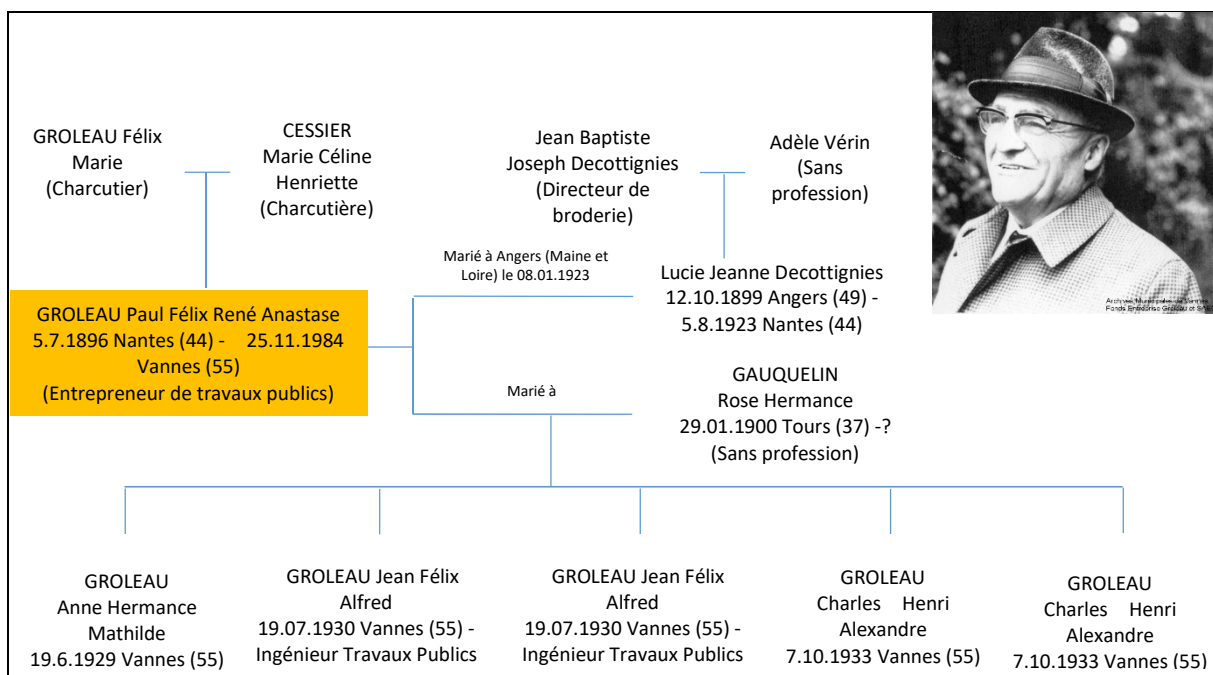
GROLEAU Félix Marie (Charcutier)

CESSIER Marie Céline Henriette (Charcutière)

Jean Baptiste Joseph Decottignies (Directeur de broderie)

Adèle Vérin (Sans profession)

Archives Municipales de Vannes Fonds Entreprise Groleau et S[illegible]

Marié à Angers (Maine et Loire) le 08.01.1923

GROLEAU Paul Félix René Anastase 5.7.1896 Nantes (44) - 25.11.1984 Vannes (55) (Entrepreneur de travaux publics)

Lucie Jeanne Decottignies 12.10.1899 Angers (49) - 5.8.1923 Nantes (44)

Marié à

GAUQUELIN Rose Hermance 29.01.1900 Tours (37) -? (Sans profession)

GROLEAU Anne Hermance Mathilde 19.6.1929 Vannes (55)

GROLEAU Jean Félix Alfred 19.07.1930 Vannes (55) - Ingénieur Travaux Publics

GROLEAU Jean Félix Alfred 19.07.1930 Vannes (55) - Ingénieur Travaux Publics

GROLEAU Charles Henri Alexandre 7.10.1933 Vannes (55)

GROLEAU Charles Henri Alexandre 7.10.1933 Vannes (55)